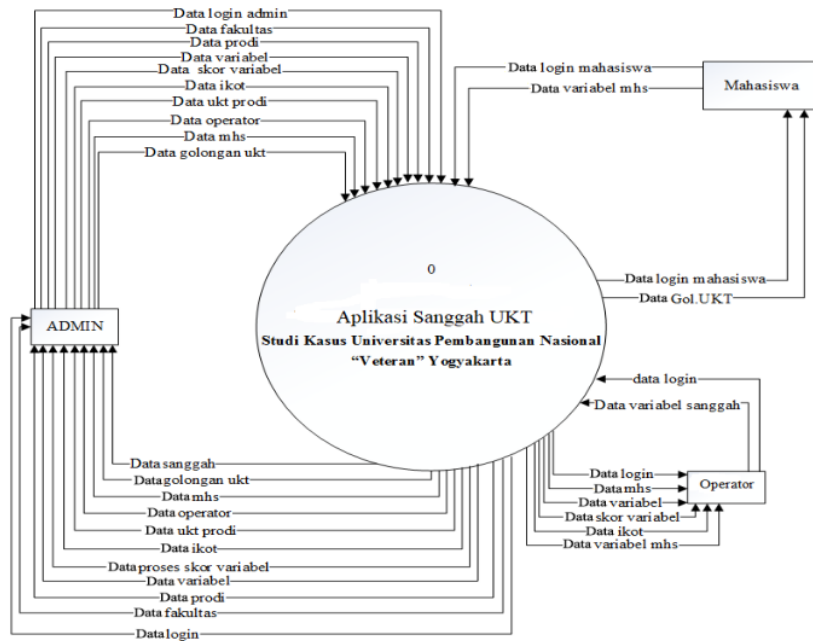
Data login admin
Data fakultas
Data prodi
Data variabel
Data skor variabel
Data ikot
Data ukt prodi
Data operator
Data mhs
Data golongan ukt

Data login mahasiswa
Data variabel mhs
Mahasiswa

0
Aplikasi Sanggah UKT
Studi Kasus Universitas Pembangunan Nasional "Veteran" Yogyakarta

Data login mahasiswa
Data Gol.UKT

ADMIN

data login
Data variabel sanggah

Data login
Data mhs
Data variabel
Data skor variabel
Data ikot
Data variabel mhs
Operator

Data sanggah
Data golongan ukt
Data mhs
Data operator
Data ukt prodi
Data ikot
Data proses skor variabel
Data variabel
Data prodi
Data fakultas
Data login